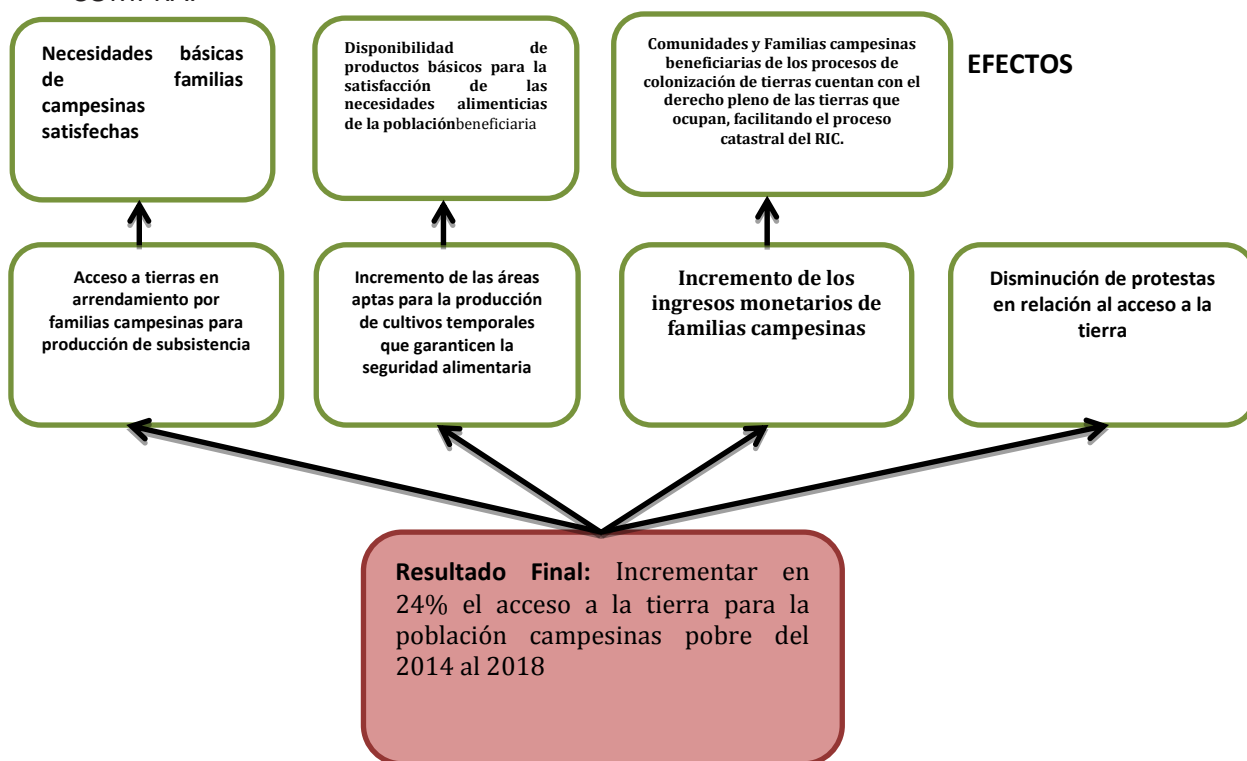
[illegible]

Necesidades básicas de familias campesinas satisfechas

Disponibilidad de productos básicos para la satisfacción de las necesidades alimenticias de la poblaciónbeneficiaria

Comunidades y Familias campesinas beneficiarias de los procesos de colonización de tierras cuentan con el derecho pleno de las tierras que ocupan, facilitando el proceso catastral del RIC.

EFECTOS

Acceso a tierras en arrendamiento por familias campesinas para producción de subsistencia

Incremento de las áreas aptas para la producción de cultivos temporales que garanticen la seguridad alimentaria

Incremento de los ingresos monetarios de familias campesinas

Disminución de protestas en relación al acceso a la tierra

Resultado Final: Incrementar en 24% el acceso a la tierra para la población campesinas pobre del 2014 al 2018